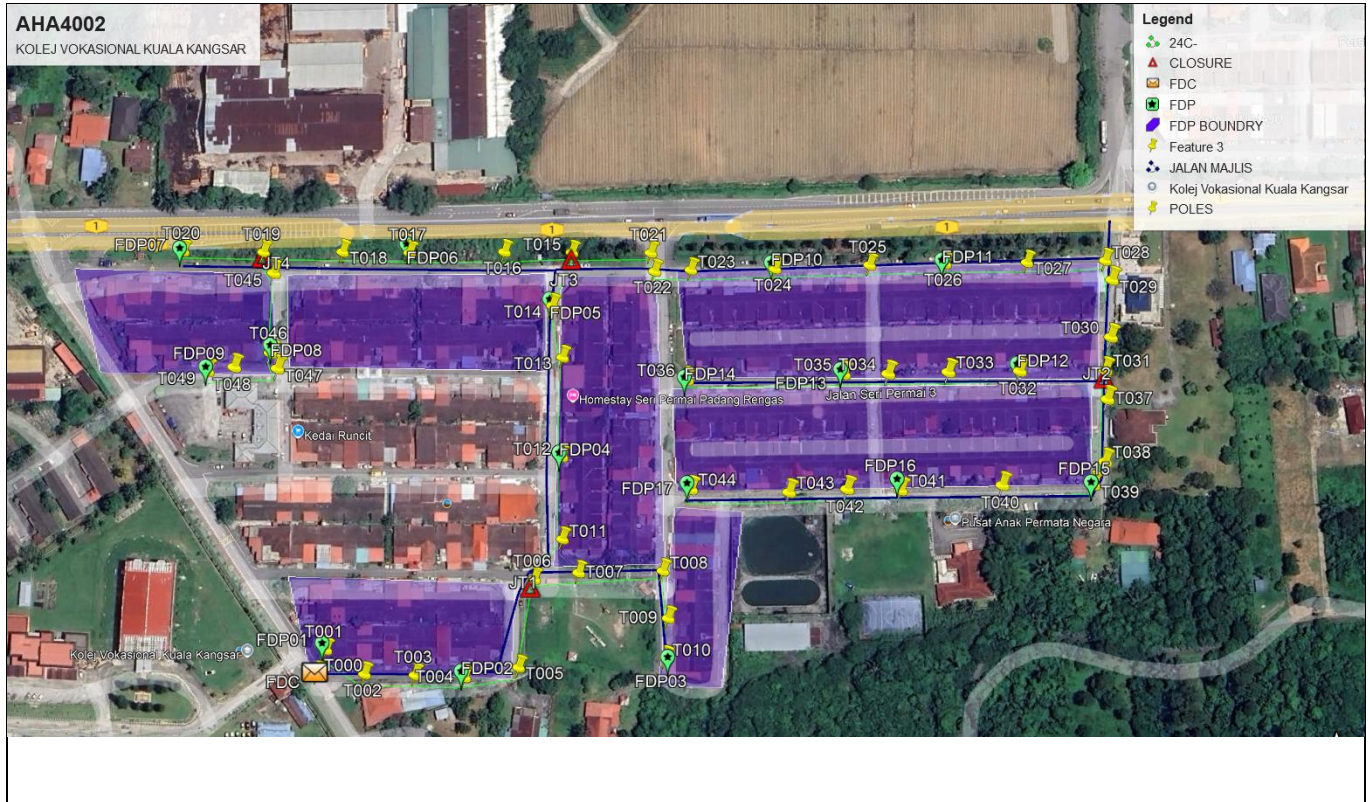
AHA4002
KOLEJ VOKASIONAL KUALA KANGSAR

Legend
24C-
CLOSURE
FDC
FDP
FDP BOUNDRY
Feature 3
JALAN MAJLIS
Kolej Vokasional Kuala Kangsar
POLES

1
1
1

FDP07 T020 T019 JT4 T045 T018 T017 FDP06 T016 T015 T021 T022 T023 FDP10 T024 T025 FDP11 T026 T027 T028 T029
JT3 T014 FDP05 T013 T030
T046 FDP08 FDP09 T049 T048 T047
T036 FDP14 FDP13 T035 T034 T033 FDP12 T032 T031 JT2 T037
Homestay Seri Permai Padang Rengas
Jalan Seri Permai 3
Kedai Runcit
T012 FDP04
FDP17 T044 T043 T042 FDP16 T041 T040 FDP15 T039 T038
Pusat Anak Permata Negara
T011
T006 JT1 T007 T008
T009
FDP01 T001 T000 FDC T002 T003 T004 FDP02 T005 T010 FDP03
Kolej Vokasional Kuala Kangsar